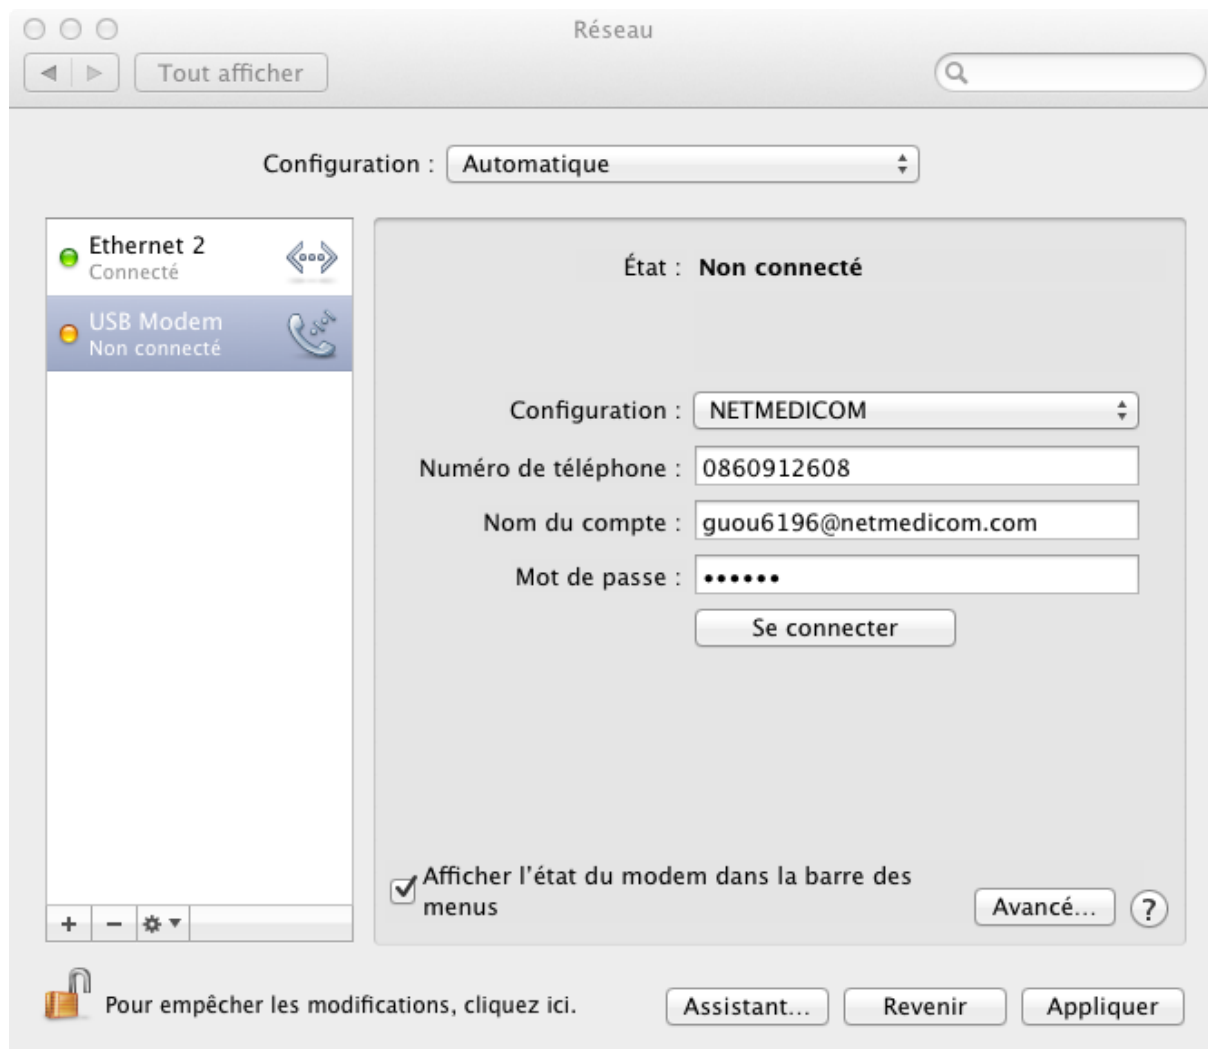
Réseau

Tout afficher

Configuration : Automatique

Ethernet 2
Connecté

USB Modem
Non connecté

État : Non connecté

Configuration : NETMEDICOM

Numéro de téléphone : 0860912608

Nom du compte : guou6196@netmedicom.com

Mot de passe : ••••••

Se connecter

Afficher l'état du modem dans la barre des menus

Avancé…

?

+ −

Pour empêcher les modifications, cliquez ici.

Assistant…

Revenir

Appliquer